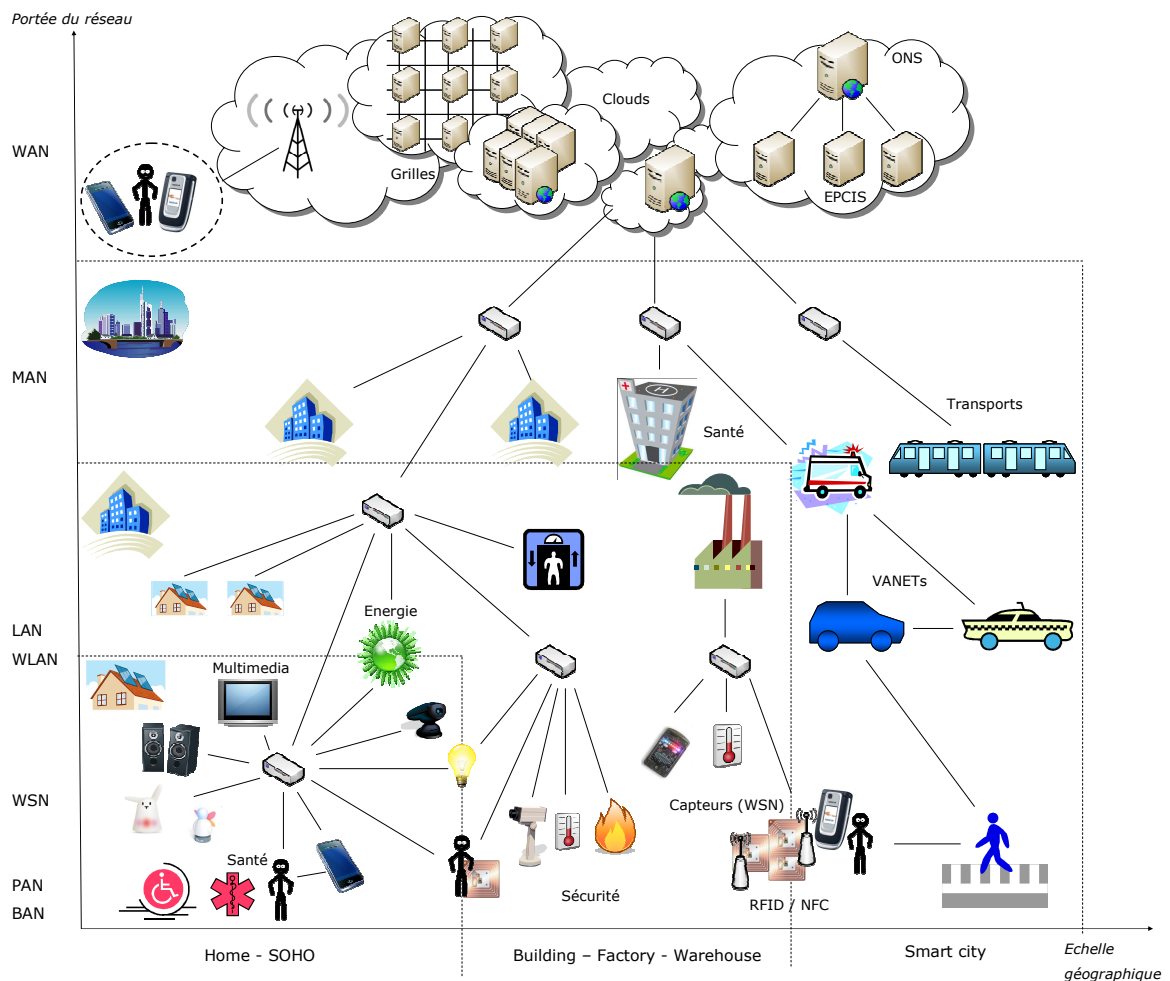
Portée du réseau

WAN

MAN

LAN
WLAN

WSN

PAN
BAN

Grilles

Clouds

ONS

EPCIS

Santé

Transports

Energie

Multimedia

VANETs

Capteurs (WSN)

Santé

Sécurité

RFID / NFC

Home - SOHO

Building – Factory - Warehouse

Smart city

Echelle géographique